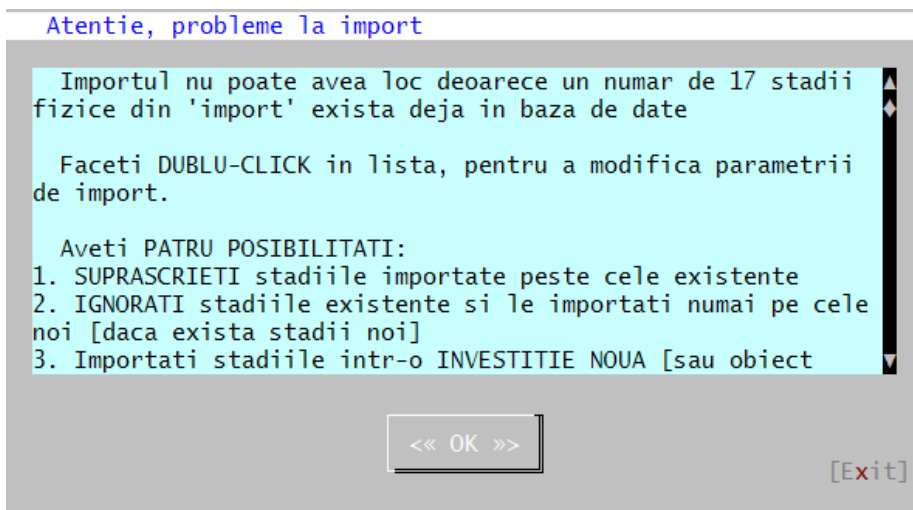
Atentie, probleme la import

Importul nu poate avea loc deoarece un numar de 17 stadii fizice din 'import' exista deja in baza de date

Faceti DUBLU-CLICK in lista, pentru a modifica parametrii de import.

Aveti PATRU POSIBILITATI:
1. SUPRASCRIETI stadiile importate peste cele existente
2. IGNORATI stadiile existente si le importati numai pe cele noi [daca exista stadii noi]
3. Importati stadiile intr-o INVESTITIE NOUA [sau obiect

<« OK »>

[Exit]